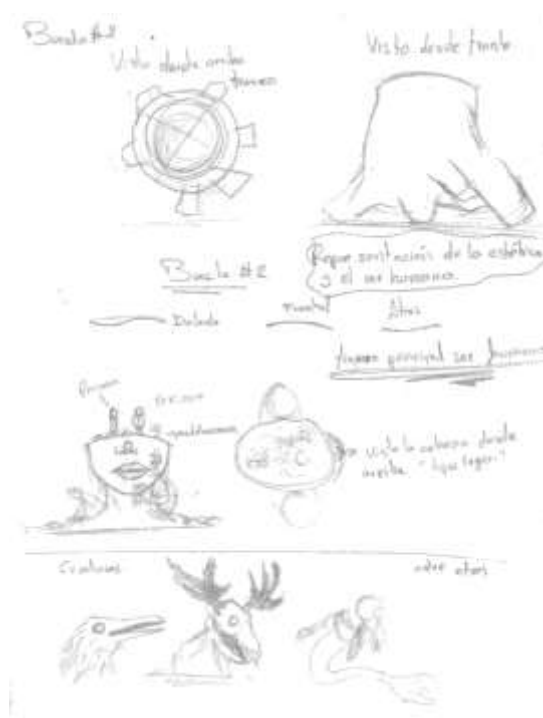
Boceto #1

Visto desde arriba

Visto desde frente

Representación de la estética y el ser humano.

Boceto #2

Dolado

Frontal

Atrás

Imagen principal ser humano

Visto la cabeza desde arriba "tipo tagari"

Criaturas

Criaturas

otras